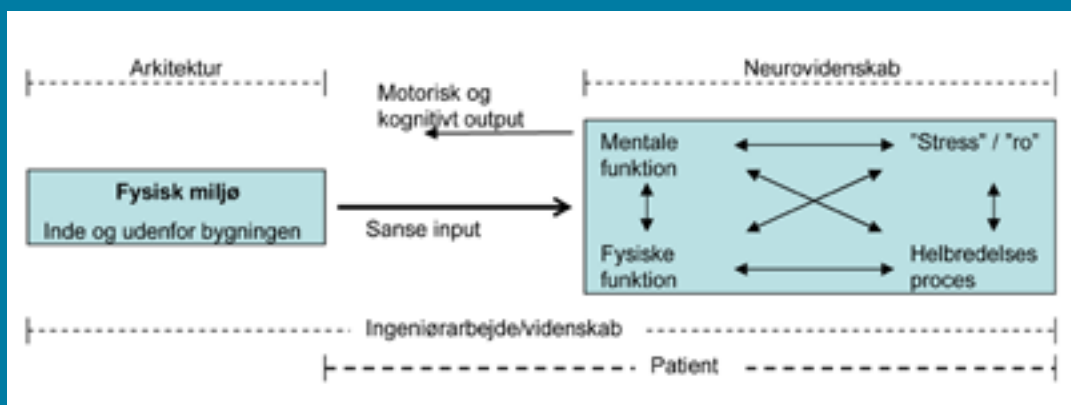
Arkitektur

Neurovidenskab

Motorisk og kognitivt output

Fysisk miljø

Inde og udenfor bygningen

Sanse input

Mentale funktion

"Stress" / "ro"

Fysiske funktion

Helbredelses proces

Ingeniørarbejde/videnskab

Patient